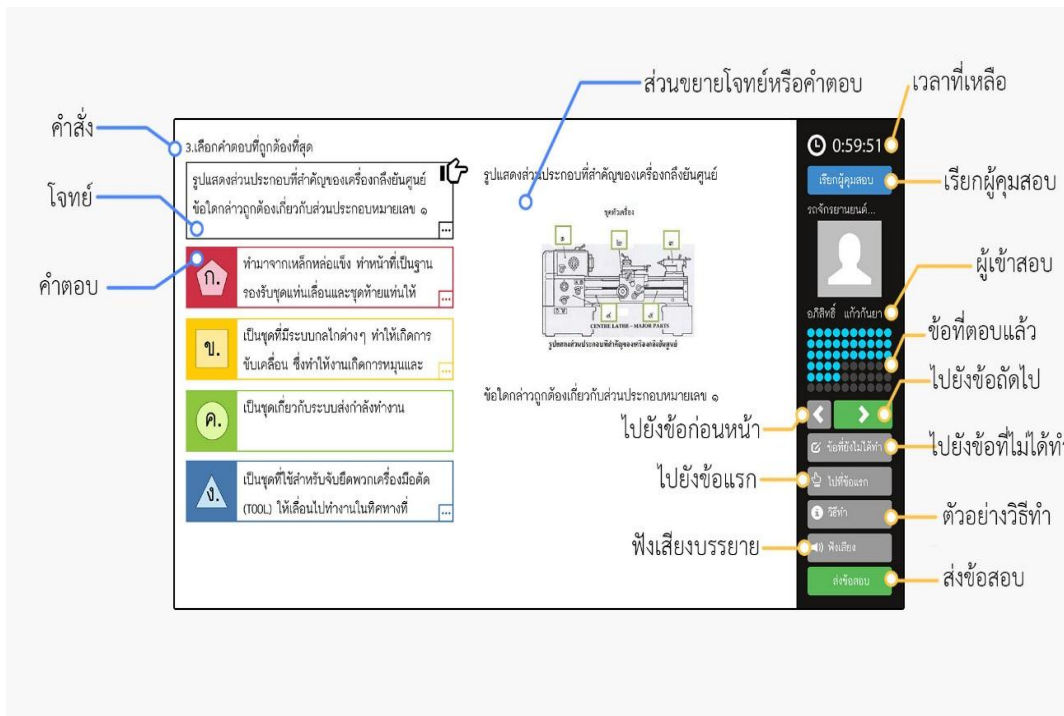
ส่วนขยายโจทย์หรือคำตอบ

เวลาที่เหลือ

คำสั่ง

3.เลือกคำตอบที่ถูกต้องที่สุด

0:59:51

โจทย์

รูปแสดงส่วนประกอบที่สำคัญของเครื่องกลึงยันศูนย์ ข้อใดกล่าวถูกต้องเกี่ยวกับส่วนประกอบหมายเลข ๑

รูปแสดงส่วนประกอบที่สำคัญของเครื่องกลึงยันศูนย์

เรียกผู้คุมสอบ

เรียกผู้คุมสอบ

รอจักรยานยนต์...

คำตอบ

ก.

ทำมาจากเหล็กหล่อแข็ง ทำหน้าที่เป็นฐานรองรับชุดแท่นเลื่อนและชุดท้ายแท่นให้

ผู้เข้าสอบ

อภิสิทธิ์ แก้วกันยา

CENTRE LATHE – MAJOR PARTS

ข้อที่ตอบแล้ว

ข.

เป็นชุดที่มีระบบกลไกต่างๆ ทำให้เกิดการขับเคลื่อน ซึ่งทำให้งานเกิดการหมุนและ

ข้อใดกล่าวถูกต้องเกี่ยวกับส่วนประกอบหมายเลข ๑

ไปยังข้อถัดไป

ไปยังข้อก่อนหน้า

ค.

เป็นชุดเกี่ยวกับระบบส่งกำลังทำงาน

ข้อที่ยังไม่ได้ทำ

ไปยังข้อที่ไม่ได้ทำ

ไปยังข้อแรก

ไปที่ข้อแรก

ง.

เป็นชุดที่ใช้สำหรับจับยึดพวกเครื่องมือตัด (TOOL) ให้เลื่อนไปทำงานในทิศทางที่

วิธีทำ

ตัวอย่างวิธีทำ

ฟังเสียงบรรยาย

ฟังเสียง

ส่งข้อสอบ

ส่งข้อสอบ